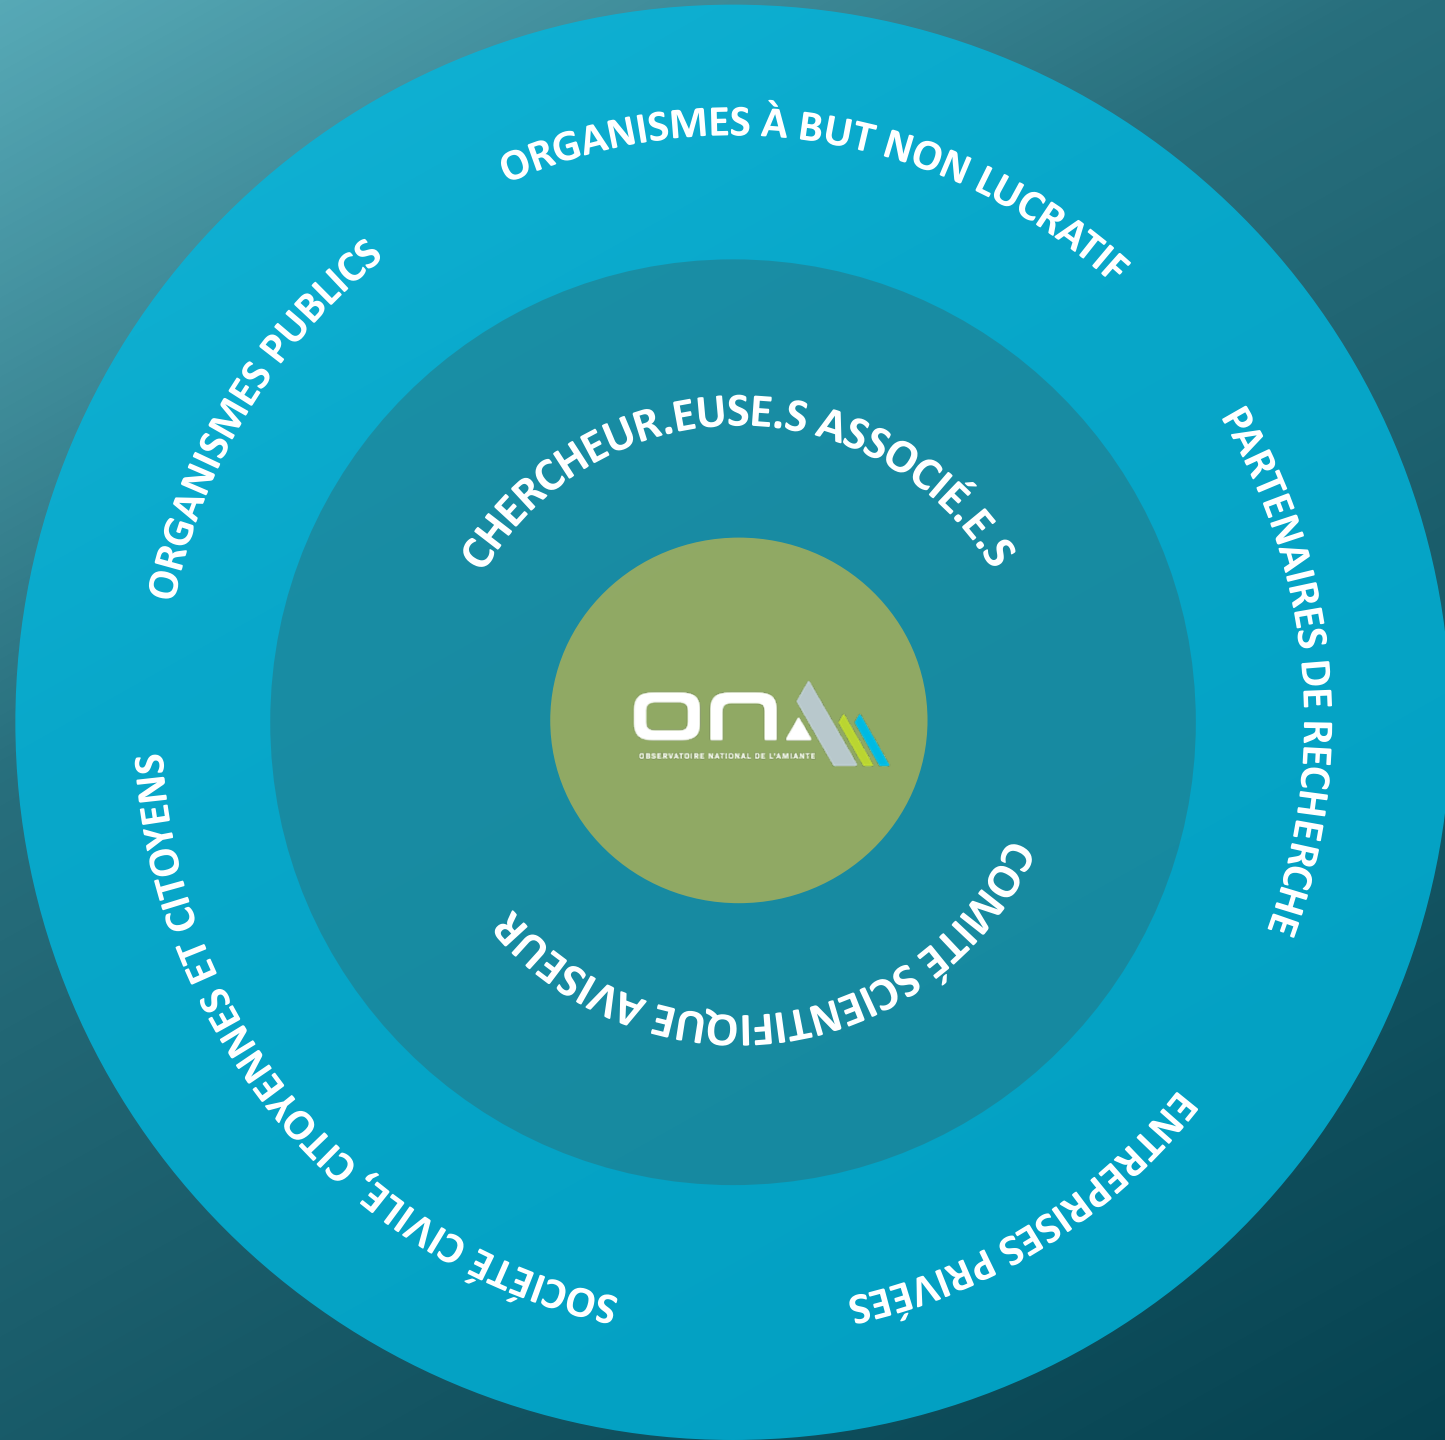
ORGANISMES À BUT NON LUCRATIF

ORGANISMES PUBLICS

PARTENAIRES DE RECHERCHE

CHERCHEUR.EUSE.S ASSOCIÉ.E.S

ONA

OBSERVATOIRE NATIONAL DE L'AMIANTE

COMITÉ SCIENTIFIQUE AVISEUR

SOCIÉTÉ CIVILE, CITOYENNES ET CITOYENS

ENTREPRISES PRIVÉES